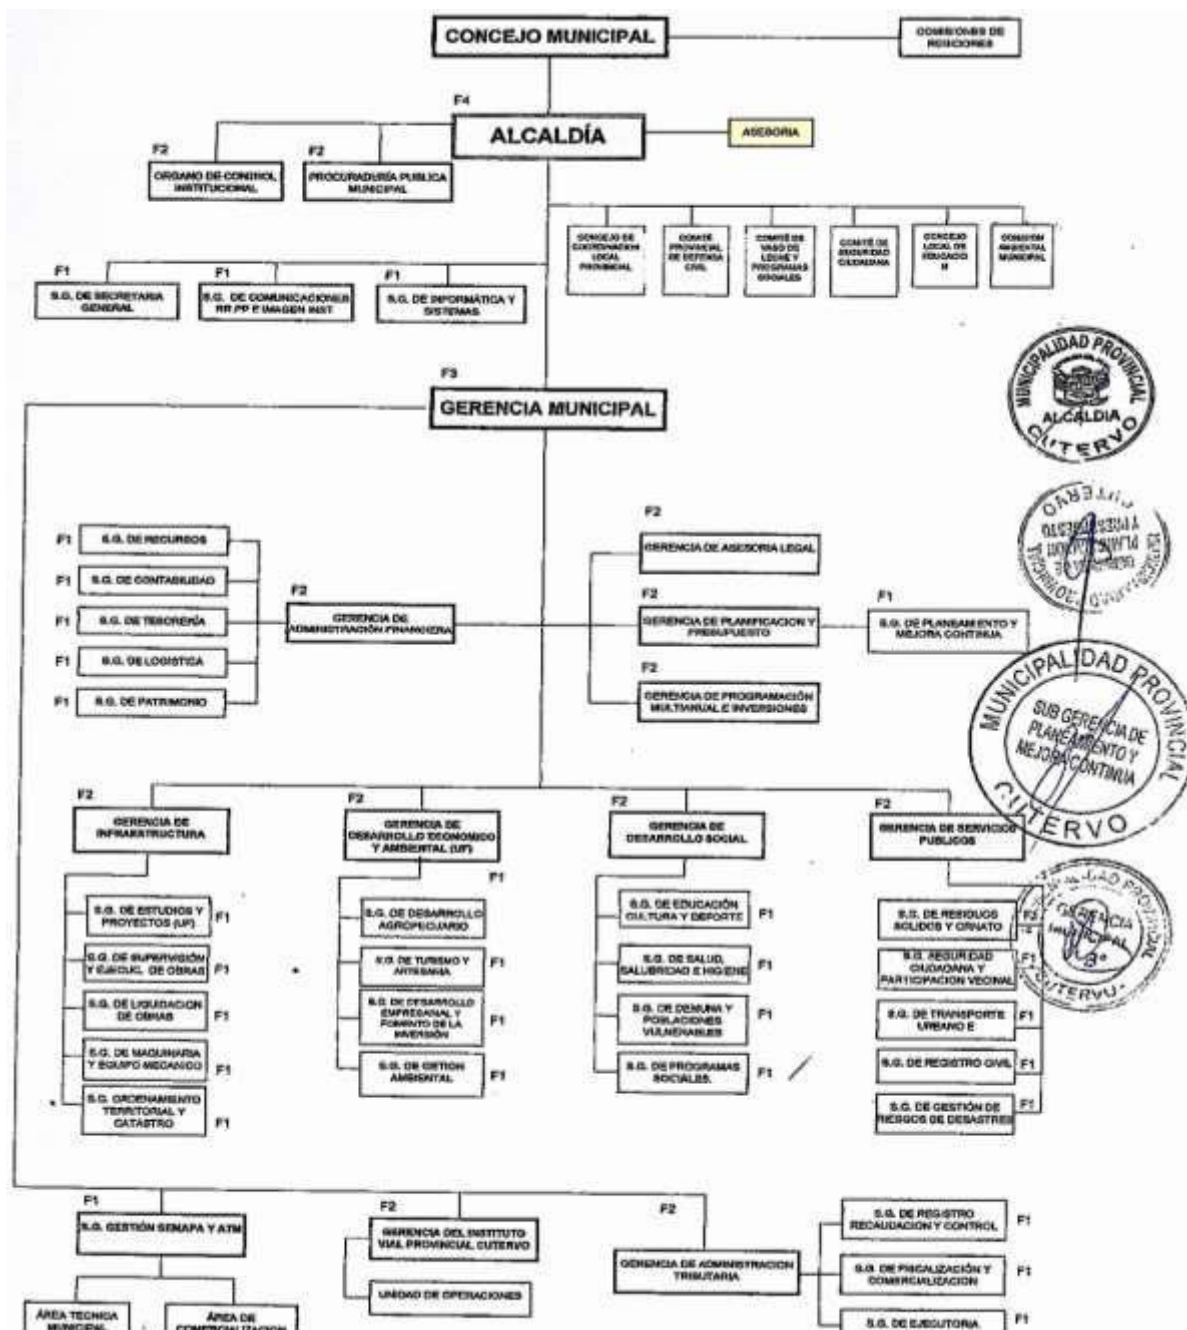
CONCEJO MUNICIPAL

COMISIONES DE REGIDORES

F4

ALCALDÍA

ASESORIA

F2
ORGANO DE CONTROL INSTITUCIONAL

F2
PROCURADURÍA PUBLICA MUNICIPAL

CONSEJO DE COORDINACION LOCAL PROVINCIAL

COMITÉ PROVINCIAL DE DEFENSA CIVIL

COMITÉ DE VASO DE LECHE Y PROGRAMAS SOCIALES

COMITÉ DE SEGURIDAD CIUDADANA

CONSEJO LOCAL DE EDUCACIO N

COMISION AMBIENTAL MUNICIPAL

F1
S.G. DE SECRETARIA GENERAL

F1
S.G. DE COMUNICACIONES RR PP E IMAGEN INST

F1
S.G. DE INFORMÁTICA Y SISTEMAS

F3

GERENCIA MUNICIPAL

MUNICIPALIDAD PROVINCIAL ALCALDIA CUTERVO

F1 S.G. DE RECURSOS
F1 S.G. DE CONTABILIDAD
F1 S.G. DE TESORERÍA
F1 S.G. DE LOGISTICA
F1 S.G. DE PATRIMONIO

F2
GERENCIA DE ADMINISTRACIÓN FINANCIERA

F2
GERENCIA DE ASESORIA LEGAL

F2
GERENCIA DE PLANIFICACION Y PRESUPUESTO

F1
S.G. DE PLANEAMIENTO Y MEJORA CONTINUA

F2
GERENCIA DE PROGRAMACIÓN MULTIANUAL E INVERSIONES

MUNICIPALIDAD PROVINCIAL SUB GERENCIA DE PLANEAMIENTO Y MEJORA CONTINUA CUTERVO

F2
GERENCIA DE INFRAESTRUCTURA

S.G. DE ESTUDIOS Y PROYECTOS (UF) F1
S.G. DE SUPERVISIÓN Y EJECUC. DE OBRAS F1
S.G. DE LIQUIDACION DE OBRAS F1
S.G. DE MAQUINARIA Y EQUIPO MECANICO F1
S.G. ORDENAMIENTO TERRITORIAL Y CATASTRO F1

F2
GERENCIA DE DESARROLLO ECONOMICO Y AMBIENTAL (UF)

F1
S.G. DE DESARROLLO AGROPECUARIO
S.G. DE TURISMO Y ARTESANIA F1
S.G. DE DESARROLLO EMPRESARIAL Y FOMENTO DE LA INVERSIÓN F1
S.G. DE GETION AMBIENTAL F1

F2
GERENCIA DE DESARROLLO SOCIAL

S.G. DE EDUCACIÓN CULTURA Y DEPORTE F1
S.G. DE SALUD, SALUBRIDAD E HIGIENE F1
S.G. DE DEMUNA Y POBLACIONES VULNERABLES F1
S.G. DE PROGRAMAS SOCIALES. F1

F2
GERENCIA DE SERVICIOS PUBLICOS

S.G. DE RESIDUOS SOLIDOS Y ORNATO F1
S.G. SEGURIDAD CIUDADANA Y PARTICIPACION VECINAL F1
S.G. DE TRANSPORTE URBANO E F1
S.G. DE REGISTRO CIVIL F1
S.G. DE GESTIÓN DE RIESGOS DE DESASTRES F1

GERENCIA MUNICIPAL CUTERVO

F1
S.G. GESTIÓN SENAPA Y ATM

ÁREA TECNICA MUNICIPAL

ÁREA DE COMERCIALIZACION

F2
GERENCIA DEL INSTITUTO VIAL PROVINCIAL CUTERVO

UNIDAD DE OPERACIONES

F2
GERENCIA DE ADMINISTRACION TRIBUTARIA

S.G. DE REGISTRO RECAUDACION Y CONTROL F1
S.G. DE FISCALIZACIÓN Y COMERCIALIZACION F1
S.G. DE EJECUTORIA F1